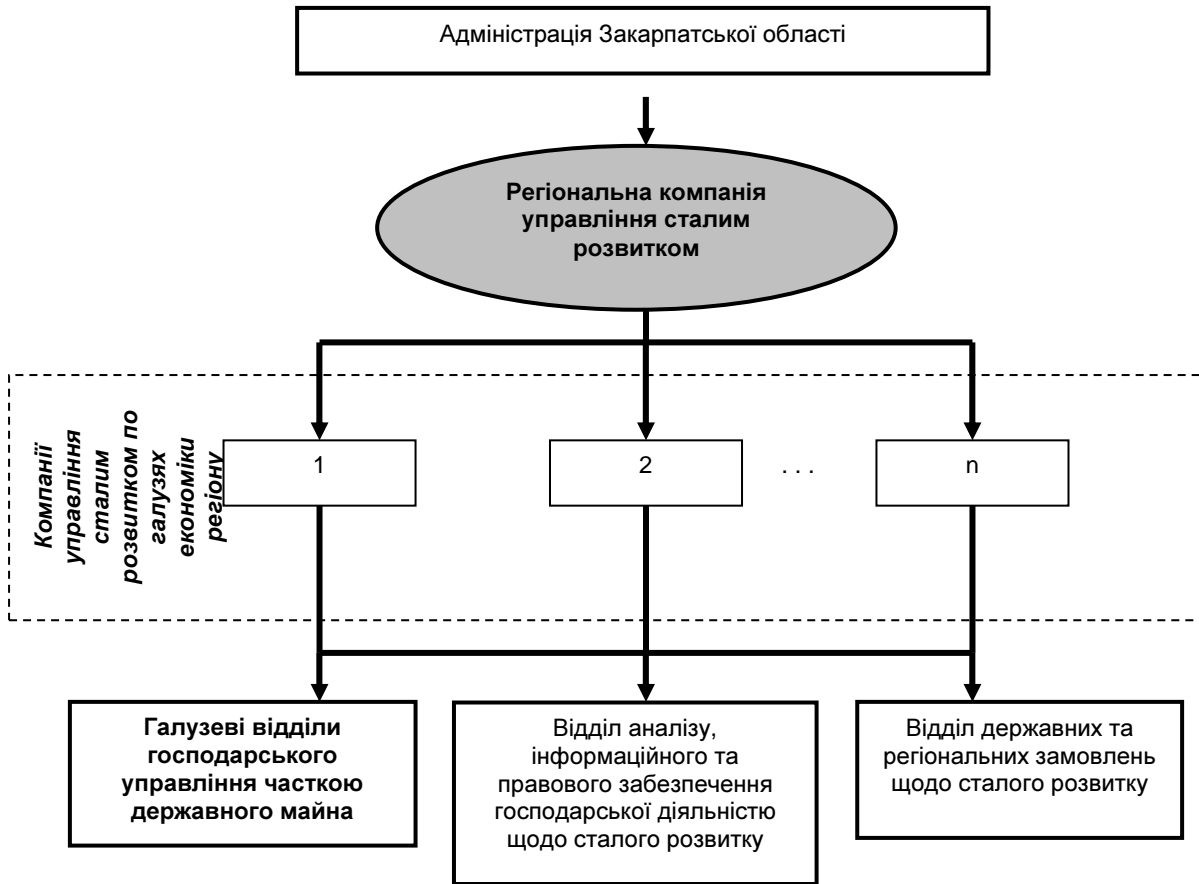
Адміністрація Закарпатської області

Регіональна компанія управління сталим розвитком

Компанії управління сталим розвитком по галузях економіки регіону

1

2

. . .

n

Галузеві відділи господарського управління часткою державного майна

Відділ аналізу, інформаційного та правового забезпечення господарської діяльністю щодо сталого розвитку

Відділ державних та регіональних замовлень щодо сталого розвитку